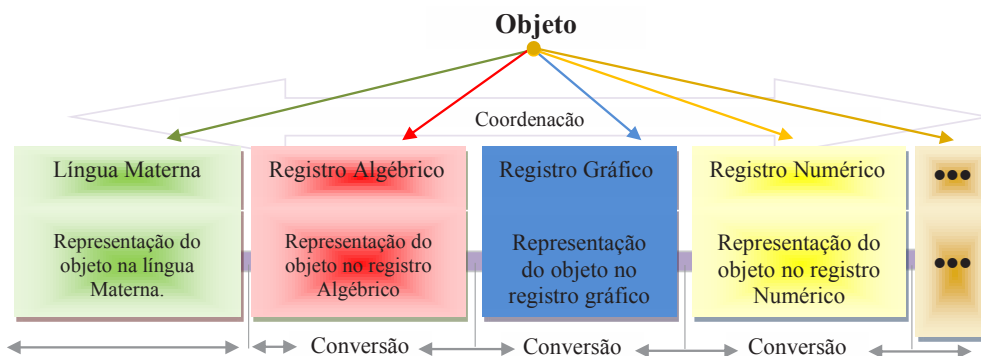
Objeto

Coordenação

Língua Materna

Representação do objeto na língua Materna.

Registro Algébrico

Representação do objeto no registro Algébrico

Registro Gráfico

Representação do objeto no registro gráfico

Registro Numérico

Representação do objeto no registro Numérico

•••

•••

Conversão

Conversão

Conversão